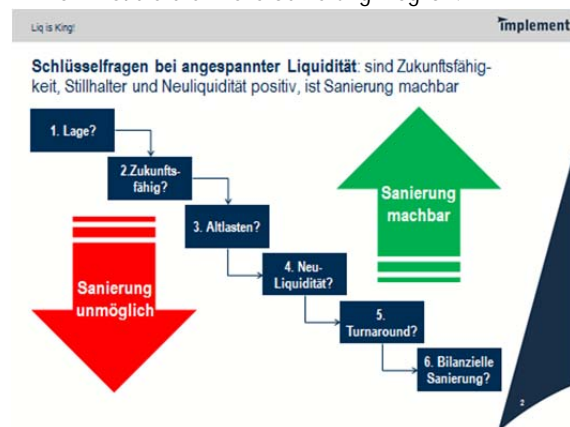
Liq is King!

Implement

Schlüsselfragen bei angespannter Liquidität: sind Zukunftsfähigkeit, Stillhalter und Neuliquidität positiv, ist Sanierung machbar

1. Lage?

2.Zukunftsfähig?

3. Altlasten?

4. Neu-Liquidität?

5. Turnaround?

6. Bilanzielle Sanierung?

Sanierung machbar

Sanierung unmöglich

2